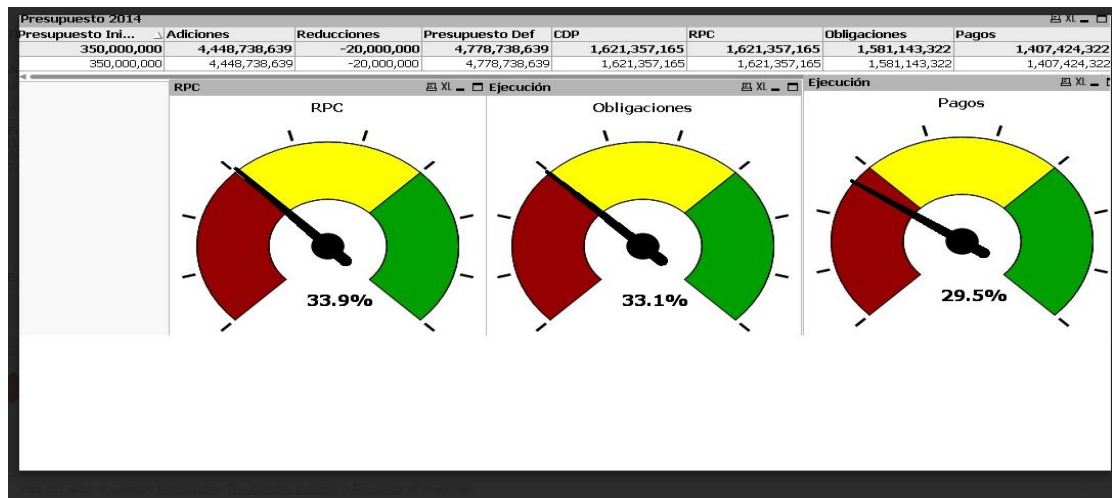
Presupuesto 2014

XL

| Presupuesto Ini... | Adiciones | Reducciones | Presupuesto Def | CDP | RPC | Obligaciones | Pagos |
|---|---|---|---|---|---|---|---|
| 350,000,000 | 4,448,738,639 | -20,000,000 | 4,778,738,639 | 1,621,357,165 | 1,621,357,165 | 1,581,143,322 | 1,407,424,322 |
| 350,000,000 | 4,448,738,639 | -20,000,000 | 4,778,738,639 | 1,621,357,165 | 1,621,357,165 | 1,581,143,322 | 1,407,424,322 |

RPC XL

RPC

33.9%

Ejecución XL

Obligaciones

33.1%

Ejecución XL

Pagos

29.5%

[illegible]